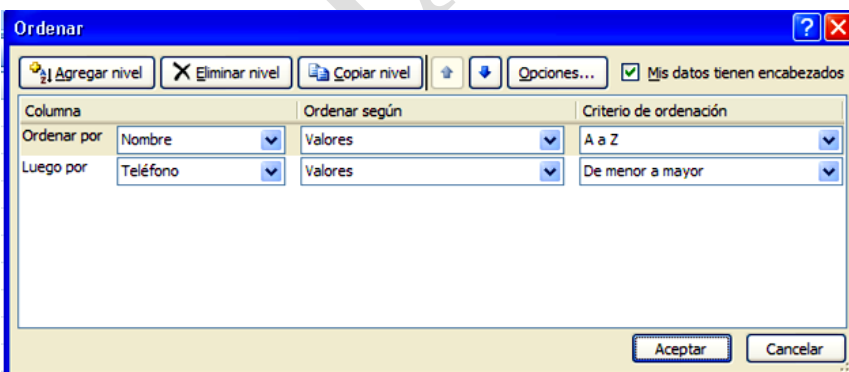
Ordenar

Agregar nivel | Eliminar nivel | Copiar nivel | Opciones... | Mis datos tienen encabezados

| Columna | | Ordenar según | Criterio de ordenación |
|---|---|---|---|
| Ordenar por | Nombre | Valores | A a Z |
| Luego por | Teléfono | Valores | De menor a mayor |

Aceptar | Cancelar